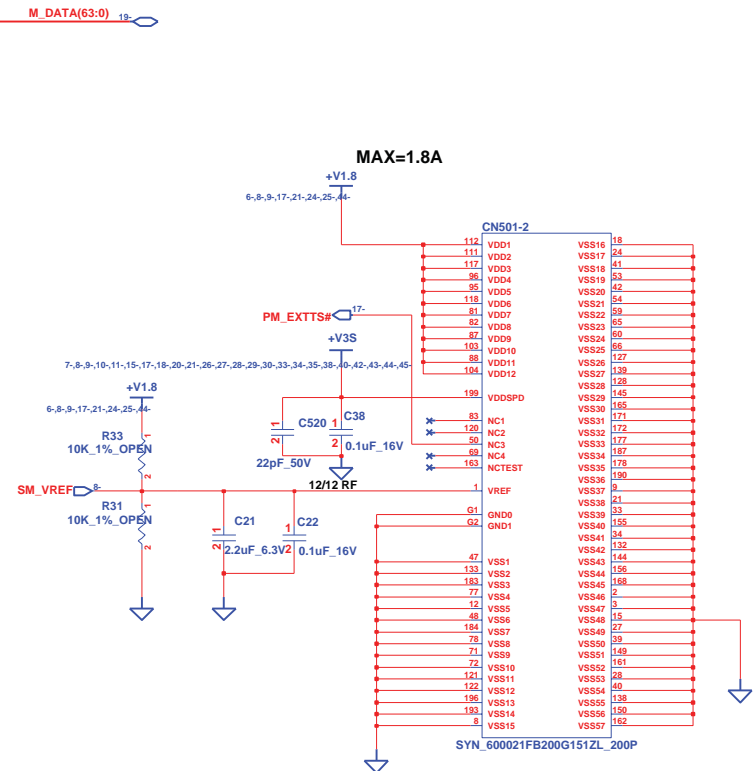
M_DATA(63:0) 19-

MAX=1.8A

+V1.8
6-,8-,9-,17-,21-,24-,25-,44-

CN501-2

PM_EXTTS# 17-

+V3S
7-,8-,9-,10-,11-,15-,17-,18-,20-,21-,26-,27-,28-,29-,30-,33-,34-,35-,38-,40-,42-,43-,44-,45-

+V1.8
6-,8-,9-,17-,21-,24-,25-,44-

R33
10K_1%_OPEN
1
2

C520
1
2
22pF_50V

C38
1
2
0.1uF_16V

12/12 RF

SM_VREF 8-

R31
10K_1%_OPEN
1
2

C21
1
2
2.2uF_6.3V

C22
1
2
0.1uF_16V

| | | | |
|---|---|---|---|
| 112 | VDD1 | VSS16 | 18 |
| 111 | VDD2 | VSS17 | 24 |
| 117 | VDD3 | VSS18 | 41 |
| 96 | VDD4 | VSS19 | 53 |
| 95 | VDD5 | VSS20 | 42 |
| 118 | VDD6 | VSS21 | 54 |
| 81 | VDD7 | VSS22 | 59 |
| 82 | VDD8 | VSS23 | 65 |
| 87 | VDD9 | VSS24 | 60 |
| 103 | VDD10 | VSS25 | 66 |
| 88 | VDD11 | VSS26 | 127 |
| 104 | VDD12 | VSS27 | 139 |
| | | VSS28 | 128 |
| 199 | VDDSPD | VSS29 | 145 |
| | | VSS30 | 165 |
| 83 | NC1 | VSS31 | 171 |
| 120 | NC2 | VSS32 | 172 |
| 50 | NC3 | VSS33 | 177 |
| 69 | NC4 | VSS34 | 187 |
| 163 | NCTEST | VSS35 | 178 |
| | | VSS36 | 190 |
| 1 | VREF | VSS37 | 9 |
| | | VSS38 | 21 |
| G1 | GND0 | VSS39 | 33 |
| G2 | GND1 | VSS40 | 155 |
| | | VSS41 | 34 |
| | | VSS42 | 132 |
| 47 | VSS1 | VSS43 | 144 |
| 133 | VSS2 | VSS44 | 156 |
| 183 | VSS3 | VSS45 | 168 |
| 77 | VSS4 | VSS46 | 2 |
| 12 | VSS5 | VSS47 | 3 |
| 48 | VSS6 | VSS48 | 15 |
| 184 | VSS7 | VSS49 | 27 |
| 78 | VSS8 | VSS50 | 39 |
| 71 | VSS9 | VSS51 | 149 |
| 72 | VSS10 | VSS52 | 161 |
| 121 | VSS11 | VSS53 | 28 |
| 122 | VSS12 | VSS54 | 40 |
| 196 | VSS13 | VSS55 | 138 |
| 193 | VSS14 | VSS56 | 150 |
| 8 | VSS15 | VSS57 | 162 |

SYN_600021FB200G151ZL_200P